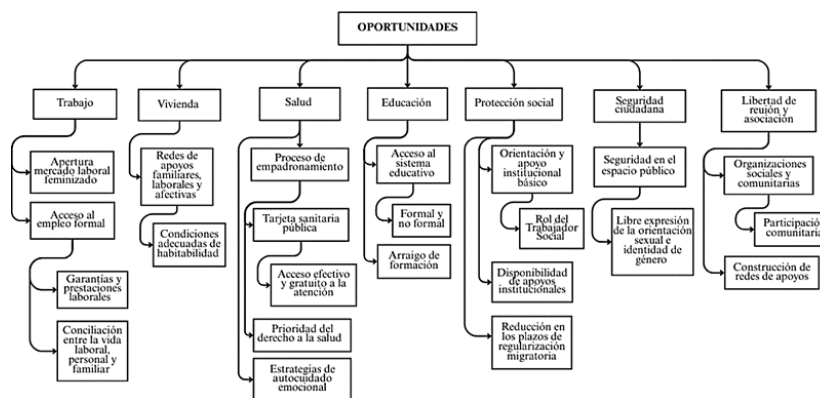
OPORTUNIDADES

Trabajo

Apertura mercado laboral feminizado

Acceso al empleo formal

Garantías y prestaciones laborales

Conciliación entre la vida laboral, personal y familiar

Vivienda

Redes de apoyos familiares, laborales y afectivas

Condiciones adecuadas de habitabilidad

Salud

Proceso de empadronamiento

Tarjeta sanitaria pública

Acceso efectivo y gratuito a la atención

Prioridad del derecho a la salud

Estrategias de autocuidado emocional

Educación

Acceso al sistema educativo

Formal y no formal

Arraigo de formación

Protección social

Orientación y apoyo institucional básico

Rol del Trabajador Social

Disponibilidad de apoyos institucionales

Reducción en los plazos de regularización migratoria

Seguridad ciudadana

Seguridad en el espacio público

Libre expresión de la orientación sexual e identidad de género

Libertad de reunión y asociación

Organizaciones sociales y comunitarias

Participació comunitaria

Construcción de redes de apoyos